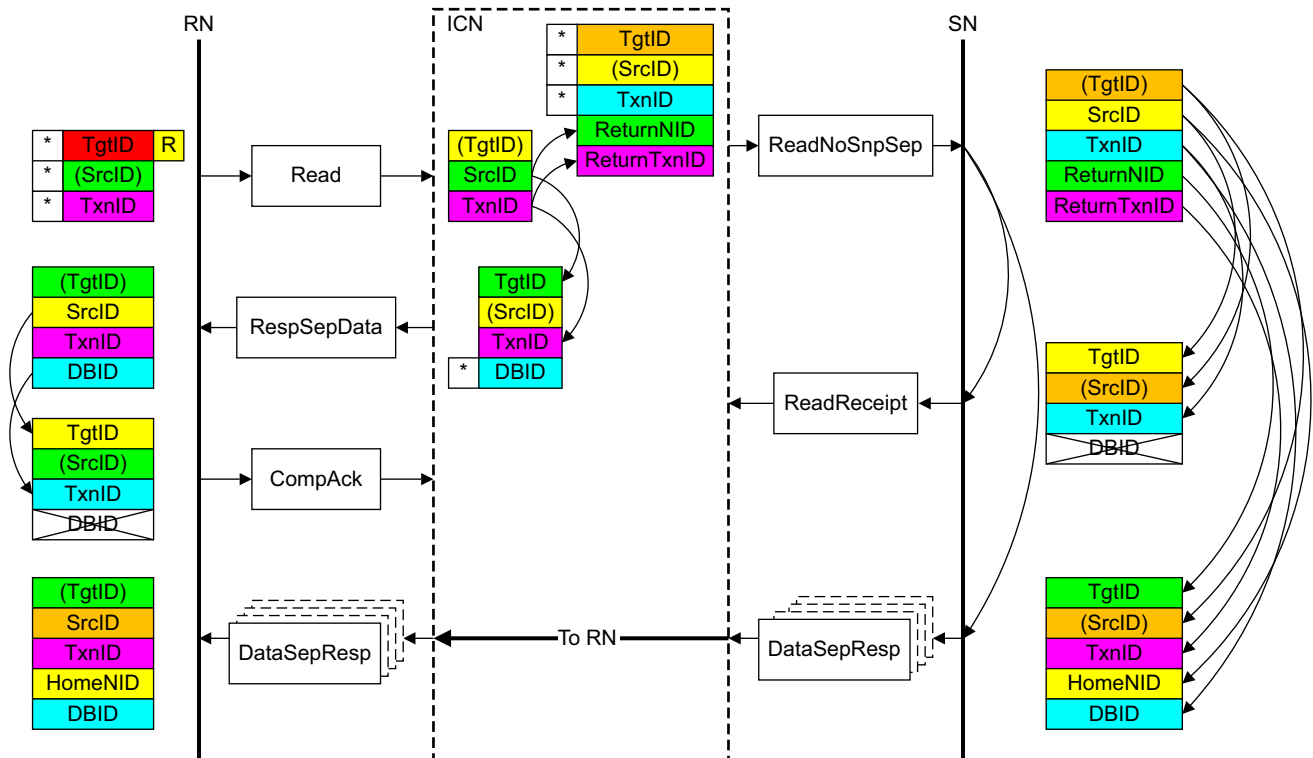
RN

ICN

SN

| * | TgtID | R |
|---|---|---|
| * | (SrcID) | |
| * | TxnID | |

Read

| (TgtID) |
|---|
| SrcID |
| TxnID |

| * | TgtID |
|---|---|
| * | (SrcID) |
| * | TxnID |
| | ReturnNID |
| | ReturnTxnID |

ReadNoSnpSep

| (TgtID) |
|---|
| SrcID |
| TxnID |
| ReturnNID |
| ReturnTxnID |

| (TgtID) |
|---|
| SrcID |
| TxnID |
| DBID |

RespSepData

| | TgtID |
|---|---|
| | (SrcID) |
| | TxnID |
| * | DBID |

ReadReceipt

| TgtID |
|---|
| (SrcID) |
| TxnID |
| DBID |

| TgtID |
|---|
| (SrcID) |
| TxnID |
| DBID |

CompAck

| (TgtID) |
|---|
| SrcID |
| TxnID |
| HomeNID |
| DBID |

DataSepResp

To RN

DataSepResp

| TgtID |
|---|
| (SrcID) |
| TxnID |
| HomeNID |
| DBID |